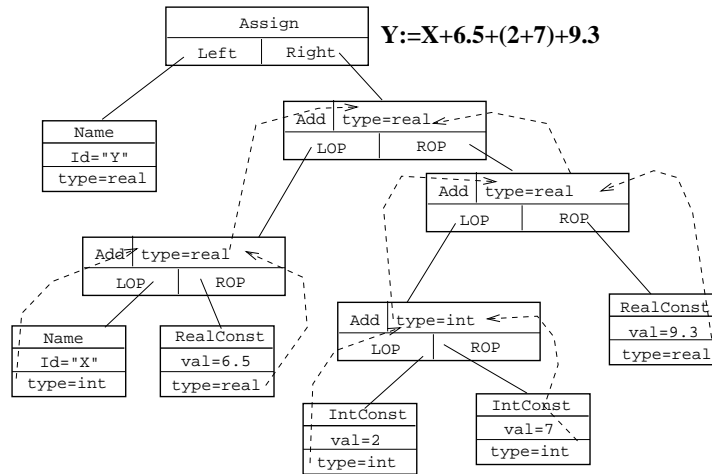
Assign

Left | Right

Y:=X+6.5+(2+7)+9.3

Name
Id="Y"
type=real

Add | type=real
LOP | ROP

Add | type=real
LOP | ROP

Add | type=real
LOP | ROP

Name
Id="X"
type=int

RealConst
val=6.5
type=real

Add | type=int
LOP | ROP

RealConst
val=9.3
type=real

IntConst
val=2
type=int

IntConst
val=7
type=int